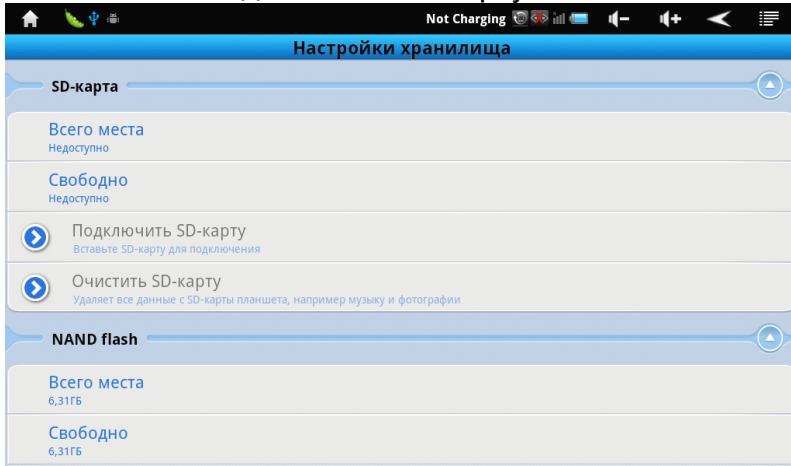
Not Charging

Настройки хранилища

SD-карта

Всего места
Недоступно

Свободно
Недоступно

Подключить SD-карту
Вставьте SD-карту для подключения

Очистить SD-карту
Удаляет все данные с SD-карты планшета, например музыку и фотографии

NAND flash

Всего места
6,31ГБ

Свободно
6,31ГБ